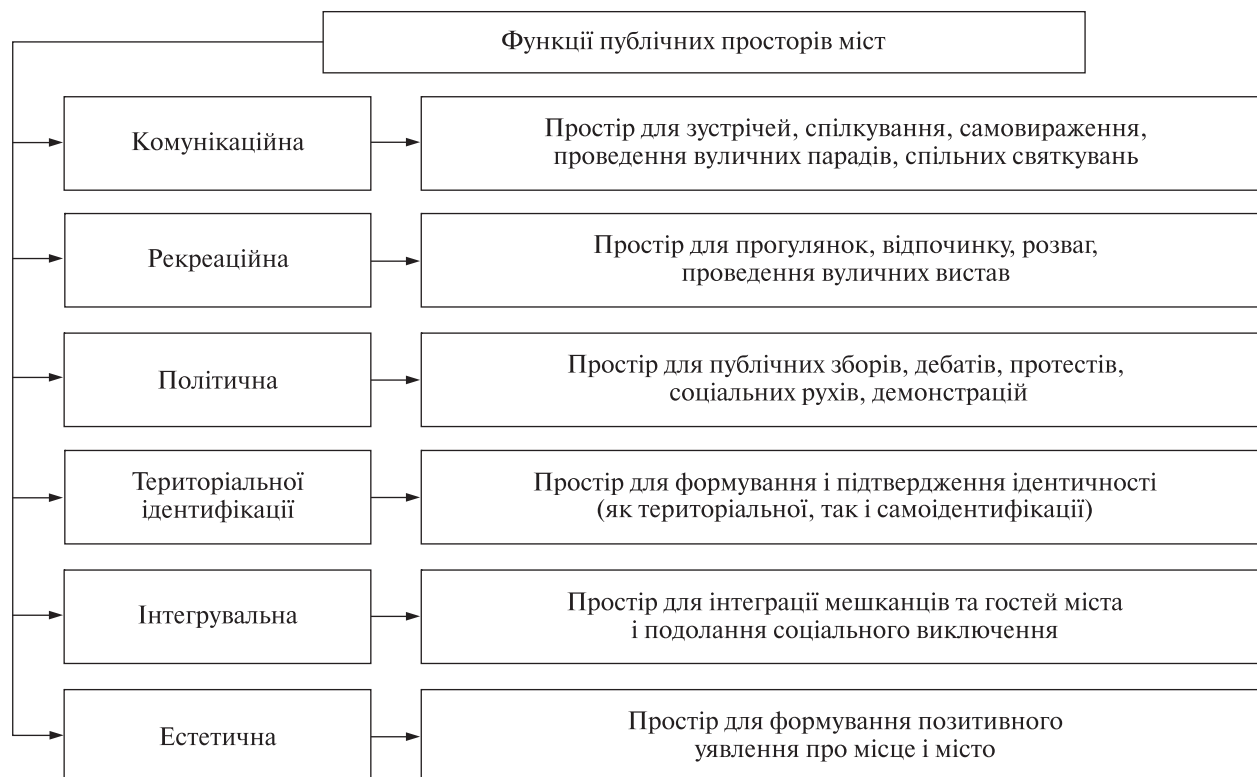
Функції публічних просторів міст

Комунікаційна

Простір для зустрічей, спілкування, самовираження, проведення вуличних парадів, спільних святкувань

Рекреаційна

Простір для прогулянок, відпочинку, розваг, проведення вуличних вистав

Політична

Простір для публічних зборів, дебатів, протестів, соціальних рухів, демонстрацій

Територіальної ідентифікації

Простір для формування і підтвердження ідентичності (як територіальної, так і самоідентифікації)

Інтегрувальна

Простір для інтеграції мешканців та гостей міста і подолання соціального виключення

Естетична

Простір для формування позитивного уявлення про місце і місто